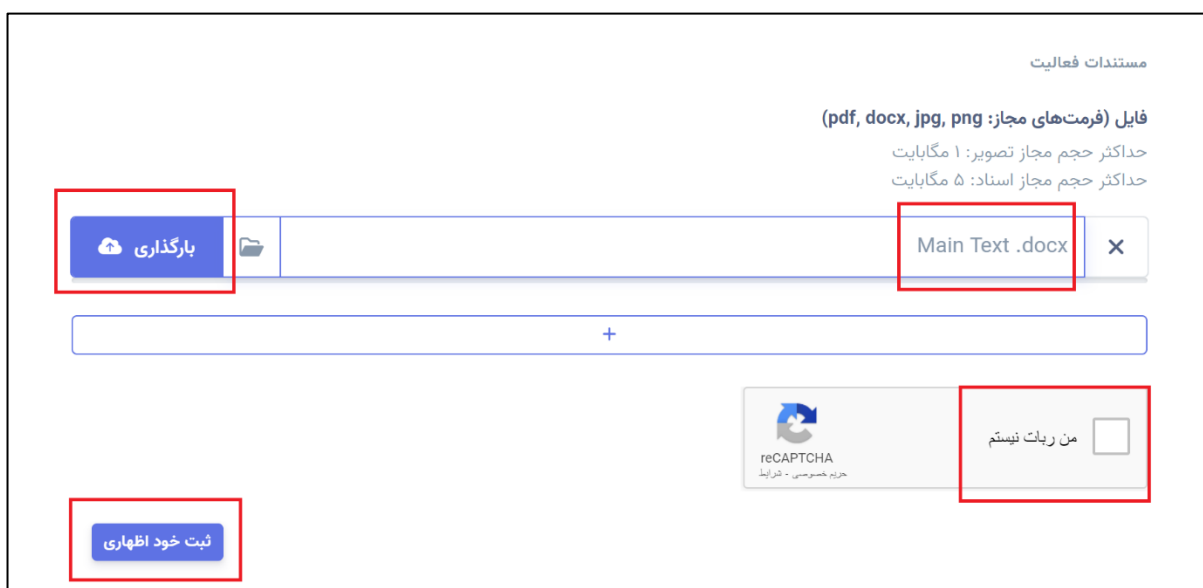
مستندات فعالیت

فایل (فرمت‌های مجاز: pdf, docx, jpg, png)

حداکثر حجم مجاز تصویر: ۱ مگابایت

حداکثر حجم مجاز اسناد: ۵ مگابایت

✕ Main Text .docx

بارگذاری

+

من ربات نیستم

reCAPTCHA
حریم خصوصی - شرایط

ثبت خود اظهاری